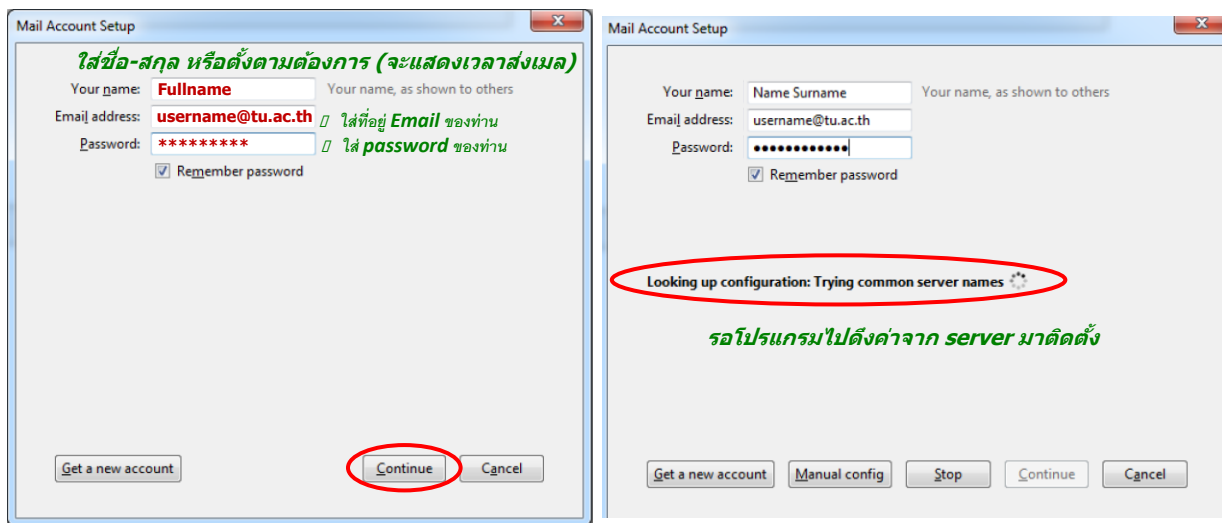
Mail Account Setup

ใส่ชื่อ-สกุล หรือตั้งตามต้องการ (จะแสดงเวลาส่งเมล)

Your name: Fullname Your name, as shown to others

Email address: username@tu.ac.th ใส่ที่อยู่ Email ของท่าน

Password: ********* ใส่ password ของท่าน

Remember password

Get a new account

Continue

Cancel

Mail Account Setup

Your name: Name Surname Your name, as shown to others

Email address: username@tu.ac.th

Password: ●●●●●●●●●●●●

Remember password

Looking up configuration: Trying common server names

รอโปรแกรมไปดึงค่าจาก server มาติดตั้ง

Get a new account

Manual config

Stop

Continue

Cancel